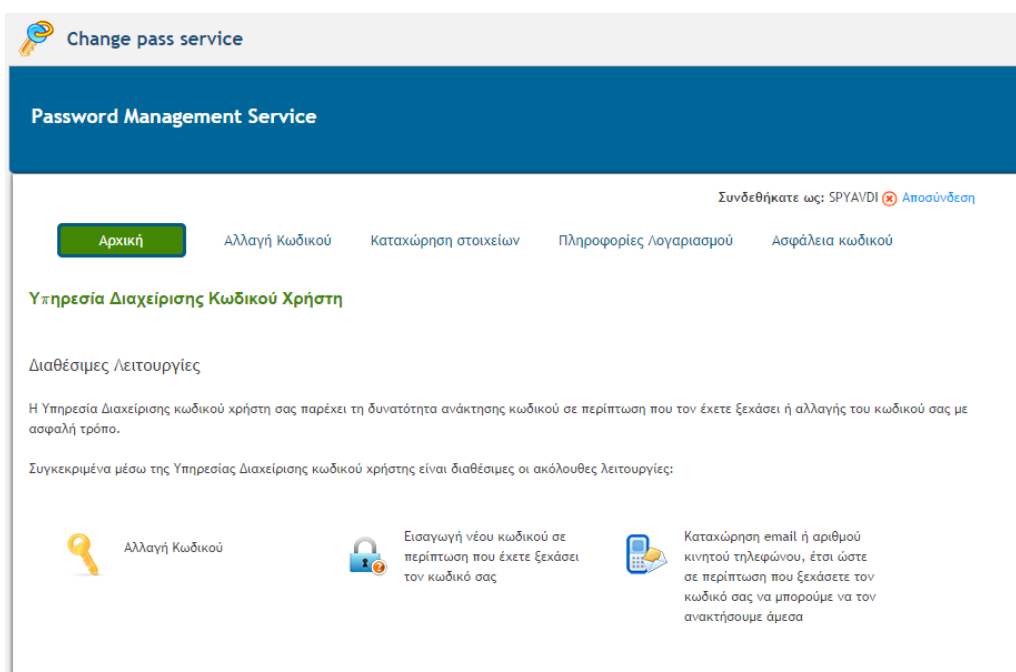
Change pass service

Password Management Service

Συνδεθήκατε ως: SPYAVDI Αποσύνδεση

Αρχική | Αλλαγή Κωδικού | Καταχώρηση στοιχείων | Πληροφορίες Λογαριασμού | Ασφάλεια κωδικού

Υπηρεσία Διαχείρισης Κωδικού Χρήστη

Διαθέσιμες Λειτουργίες

Η Υπηρεσία Διαχείρισης κωδικού χρήστη σας παρέχει τη δυνατότητα ανάκτησης κωδικού σε περίπτωση που τον έχετε ξεχάσει ή αλλαγής του κωδικού σας με ασφαλή τρόπο.

Συγκεκριμένα μέσω της Υπηρεσίας Διαχείρισης κωδικού χρήστης είναι διαθέσιμες οι ακόλουθες λειτουργίες:

Αλλαγή Κωδικού

Εισαγωγή νέου κωδικού σε περίπτωση που έχετε ξεχάσει τον κωδικό σας

Καταχώρηση email ή αριθμού κινητού τηλεφώνου, έτσι ώστε σε περίπτωση που ξεχάσετε τον κωδικό σας να μπορούμε να τον ανακτήσουμε άμεσα